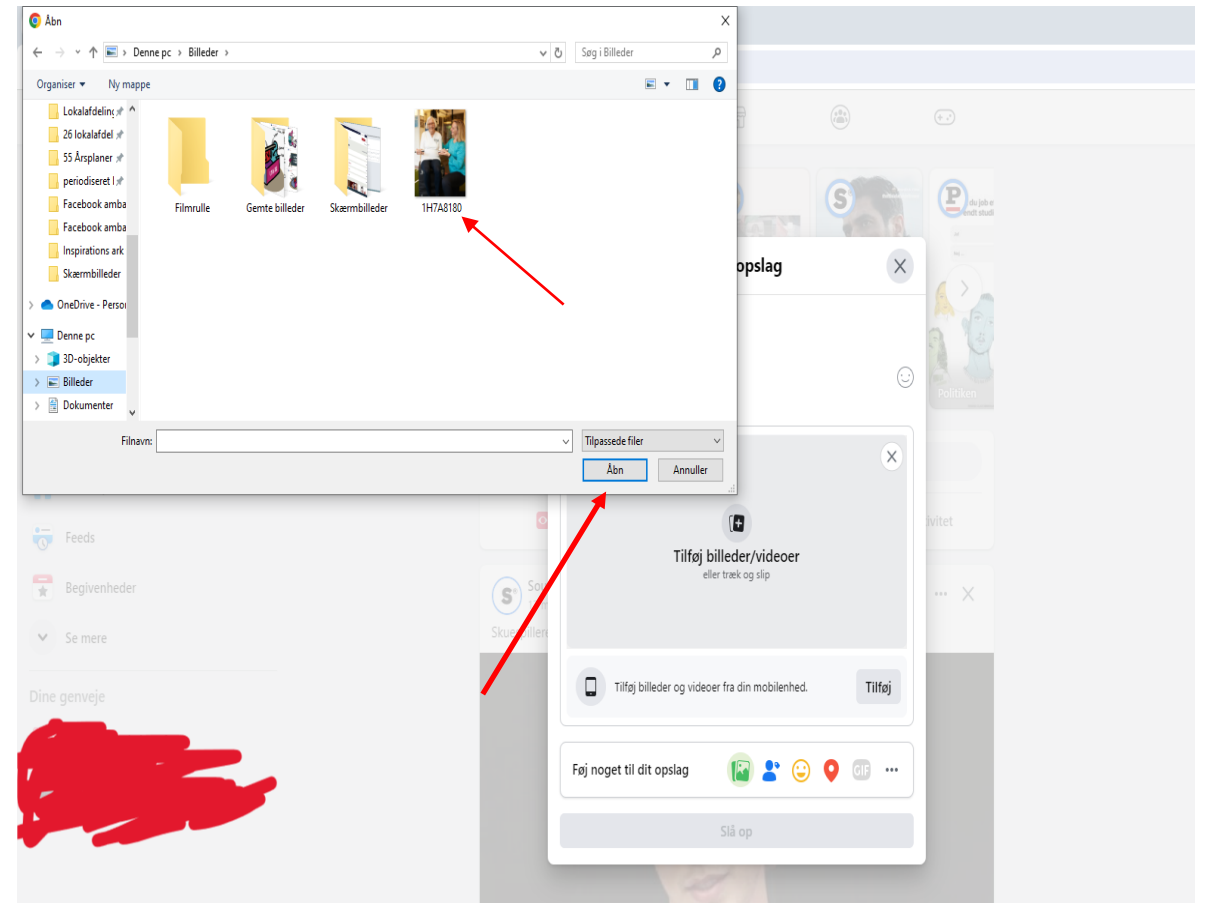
Åbn

Denne pc › Billeder ›

Søg i Billeder

Organiser ▾ Ny mappe

Lokalafdeling
26 lokalafdel
55 Årsplaner
periodiseret
Facebook amba
Facebook amba
Inspirations ark
Skærmbilleder
OneDrive - Person
Denne pc
3D-objekter
Billeder
Dokumenter

Filmrulle
Gemte billeder
Skærmbilleder
1H7A8180

Filnavn:
Tilpassede filer
Åbn
Annuller

opslag

Politiken

Tilføj billeder/videoer
eller træk og slip

Tilføj billeder og videoer fra din mobilenhed.
Tilføj

Føj noget til dit opslag
GIF

Slå op

Feeds
Begivenheder
Se mere
Dine genveje
Skue
ivitet